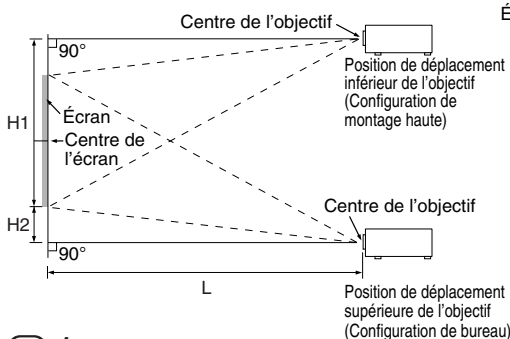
Centre de l'objectif

90°

Position de déplacement inférieur de l'objectif (Configuration de montage haute)

H1

Écran

Centre de l'écran

H2

Centre de l'objectif

90°

L

Position de déplacement supérieure de l'objectif (Configuration de bureau)